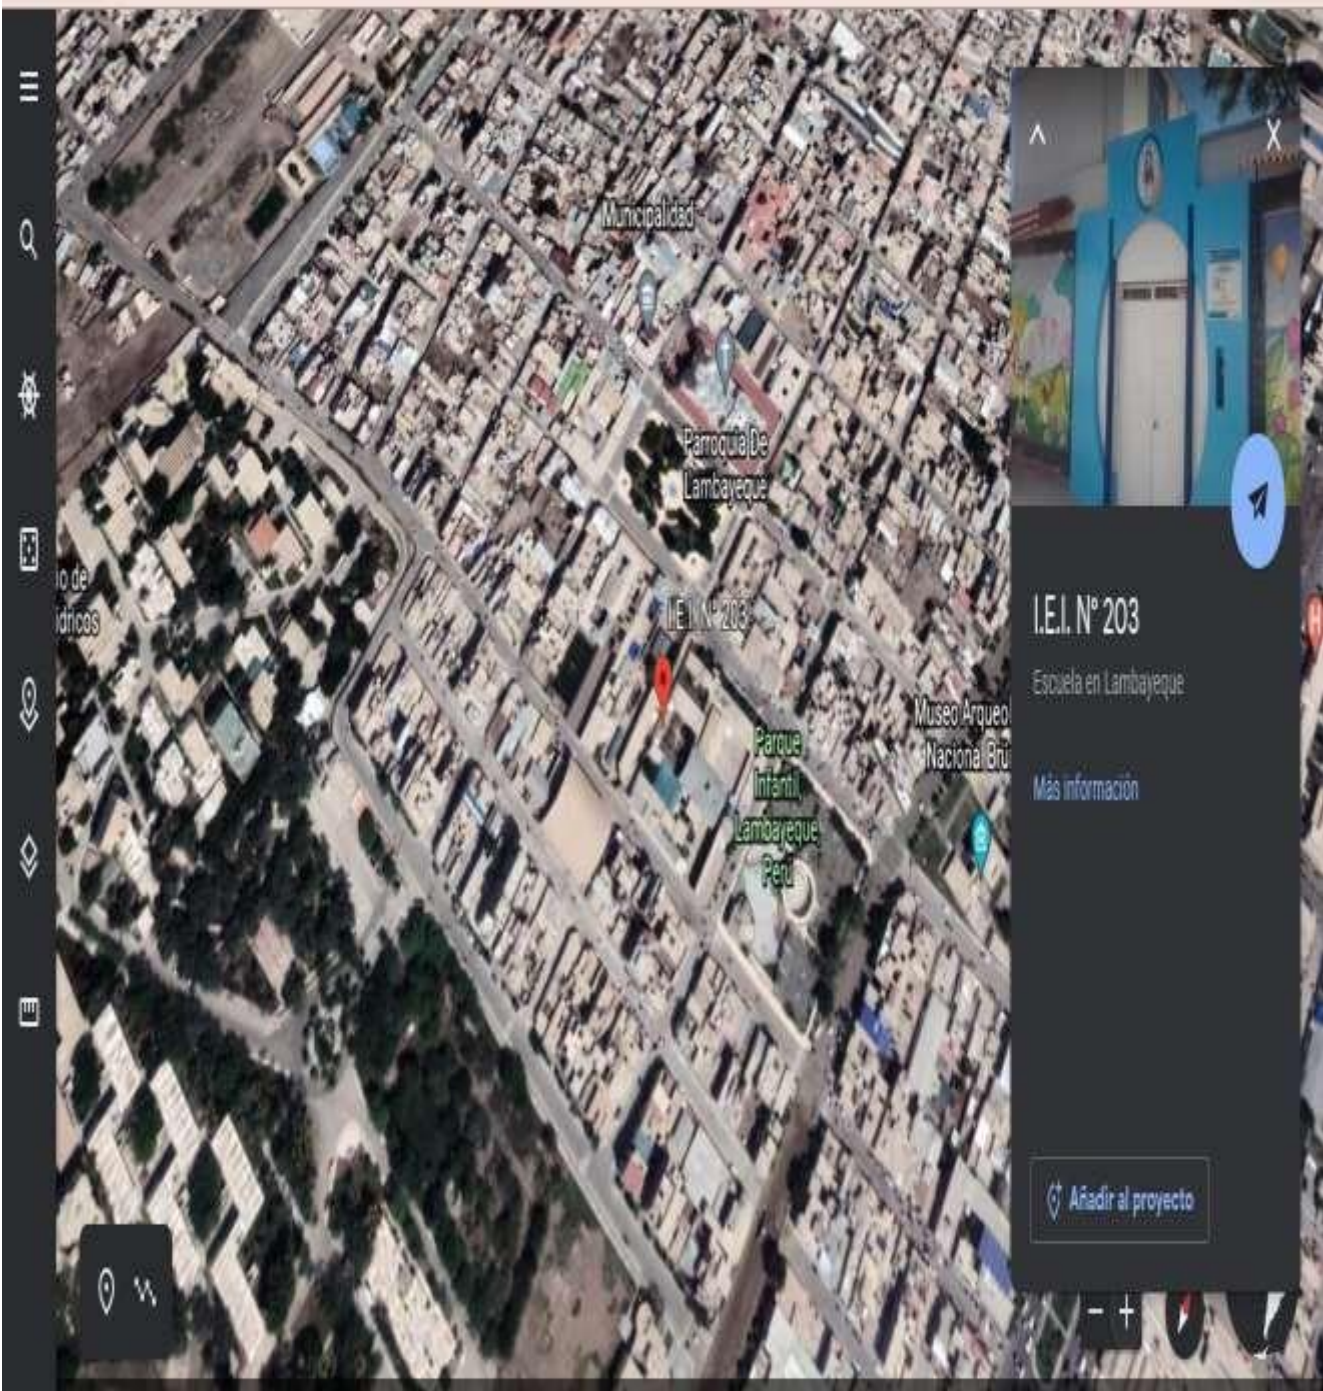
Municipalidad

Parroquia De Lambayeque

io de
idricos

I.E.I. N° 203

Parque Infantil Lambayeque Perú

Museo Arqueol
Nacional Brü

I.E.I. N° 203

Escuela en Lambayeque

Más información

Añadir al proyecto

− +